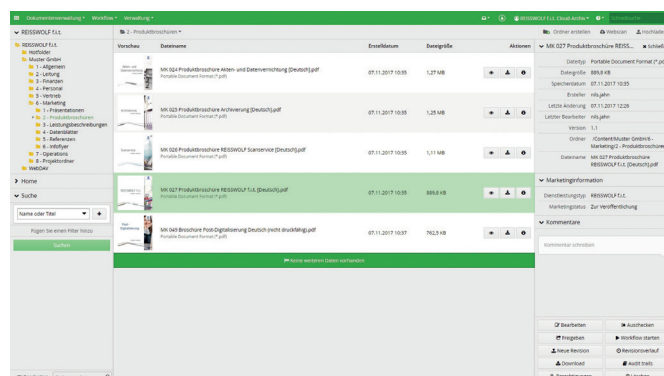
Dokumentenverwaltung ▾ Workflow ▾ Verwaltung ▾

REISSWOLF Cloud-Archiv ▾

REISSWOLF f.i.t.

REISSWOLF f.i.t.
Hotfolder
Muster GmbH
1 - Allgemein
2 - Leitung
3 - Finanzen
4 - Personal
5 - Vertrieb
6 - Marketing
1 - Präsentationen
2 - Produktbroschüren
3 - Leistungsbeschreibungen
4 - Datenblätter
5 - Referenzen
6 - Infoflyer
7 - Operations
8 - Projektordner
WebDAV

Home

Suche

Name oder Titel

Fügen Sie einen Filter hinzu

Suchen

2 - Produktbroschüren ▾

| Vorschau | Dateiname | Erstelldatum | Dateigröße | Aktionen |
|---|---|---|---|---|
| | MK 024 Produktbroschüre Akten- und Datenvernichtung [Deutsch].pdf Portable Document Format (*.pdf) | 07.11.2017 10:35 | 1,27 MB | |
| | MK 025 Produktbroschüre Archivierung [Deutsch].pdf Portable Document Format (*.pdf) | 07.11.2017 10:35 | 1,25 MB | |
| | MK 026 Produktbroschüre REISSWOLF Scanservice [Deutsch].pdf Portable Document Format (*.pdf) | 07.11.2017 10:35 | 1,11 MB | |
| | MK 027 Produktbroschüre REISSWOLF f.i.t. [Deutsch].pdf Portable Document Format (*.pdf) | 07.11.2017 10:35 | 889,8 KB | |
| | MK 049 Broschüre Post-Digitalisierung Deutsch (nicht druckfähig).pdf Portable Document Format (*.pdf) | 07.11.2017 10:37 | 762,5 KB | |

Keine weiteren Daten vorhanden

Ordner erstellen Webscan Hochlade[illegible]

MK 027 Produktbroschüre REISS... Schließ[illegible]

| | |
|---|---|
| Dateityp | Portable Document Format (*.p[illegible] |
| Dateigröße | 889,8 KB |
| Speicherdatum | 07.11.2017 10:35 |
| Ersteller | nils.jahn |
| Letzte Änderung | 07.11.2017 12:26 |
| Letzter Bearbeiter | nils.jahn |
| Version | 1.1 |
| Ordner | /Content/Muster GmbH/6 - Marketing/2 - Produktbroschüre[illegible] |
| Dateiname | MK 027 Produktbroschüre REISSWOLF f.i.t. [Deutsch].pdf |

Marketinginformation

| | |
|---|---|
| Dienstleistungstyp | REISSWOLF f.i.t. |
| Marketingstatus | Zur Veröffentlichung |

Kommentare

Kommentar schreiben

Bearbeiten
Auschecken
Freigeben
Workflow starten
Neue Revision
Revisionsverlauf
Download
Audit trails